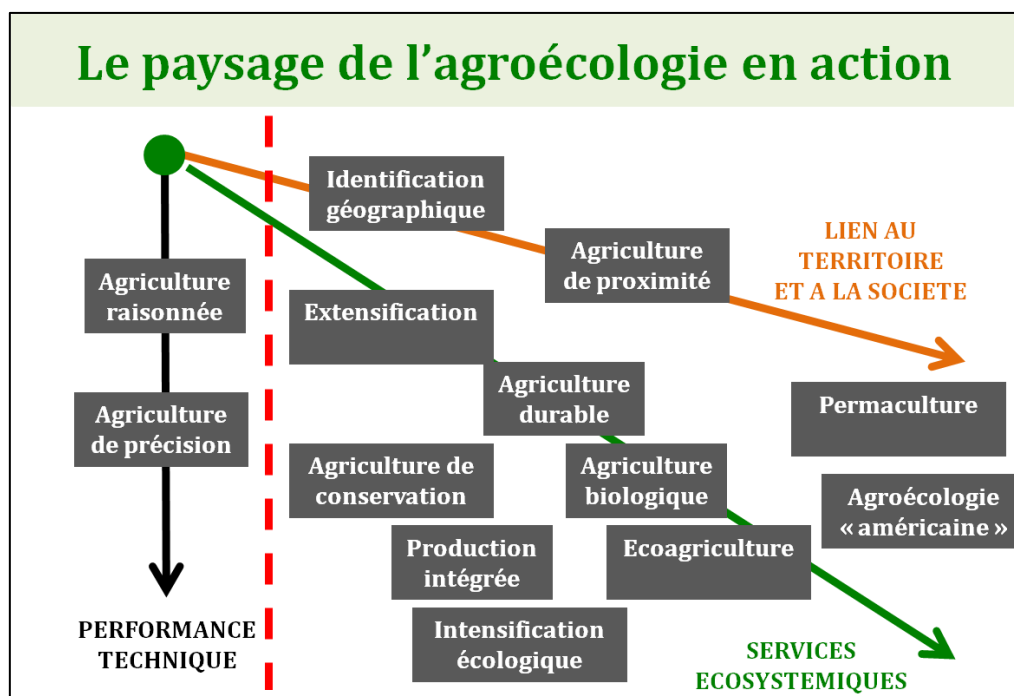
Le paysage de l’agroécologie en action

Identification géographique

Agriculture de proximité

LIEN AU TERRITOIRE ET A LA SOCIETE

Agriculture raisonnée

Extensification

Agriculture durable

Permaculture

Agriculture de précision

Agriculture de conservation

Agriculture biologique

Agroécologie « américaine »

Production intégrée

Ecoagriculture

Intensification écologique

PERFORMANCE TECHNIQUE

SERVICES ECOSYSTEMIQUES